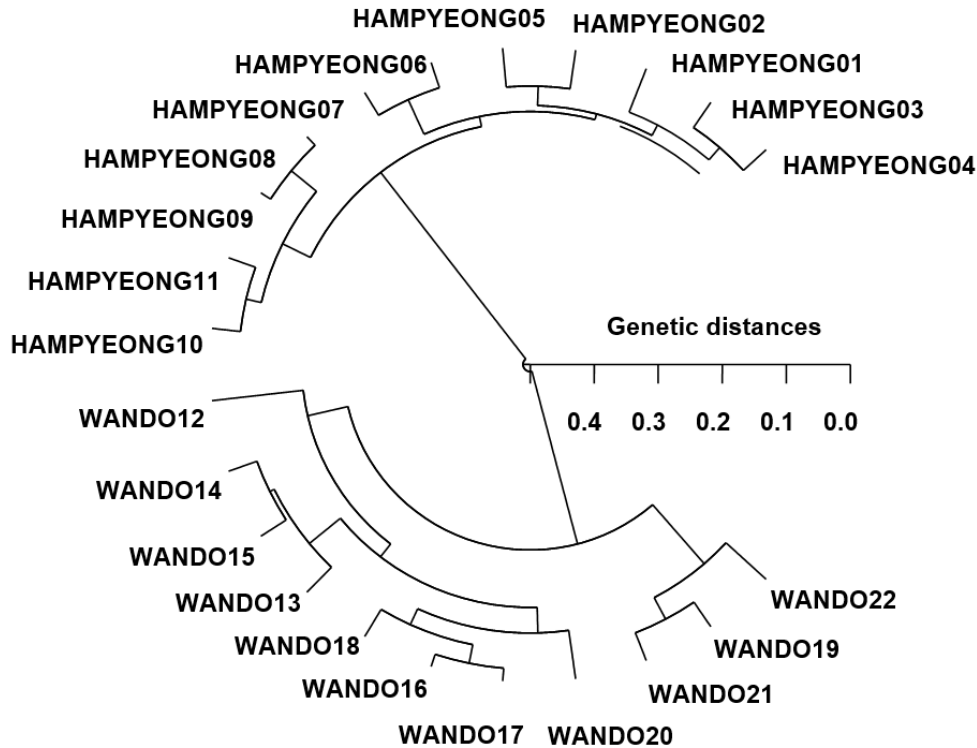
HAMPYEONG05
HAMPYEONG02
HAMPYEONG06
HAMPYEONG01
HAMPYEONG07
HAMPYEONG03
HAMPYEONG04
HAMPYEONG08
HAMPYEONG09
HAMPYEONG11
HAMPYEONG10

Genetic distances

0.4 0.3 0.2 0.1 0.0

WANDO12
WANDO14
WANDO15
WANDO13
WANDO22
WANDO19
WANDO18
WANDO21
WANDO16
WANDO17
WANDO20